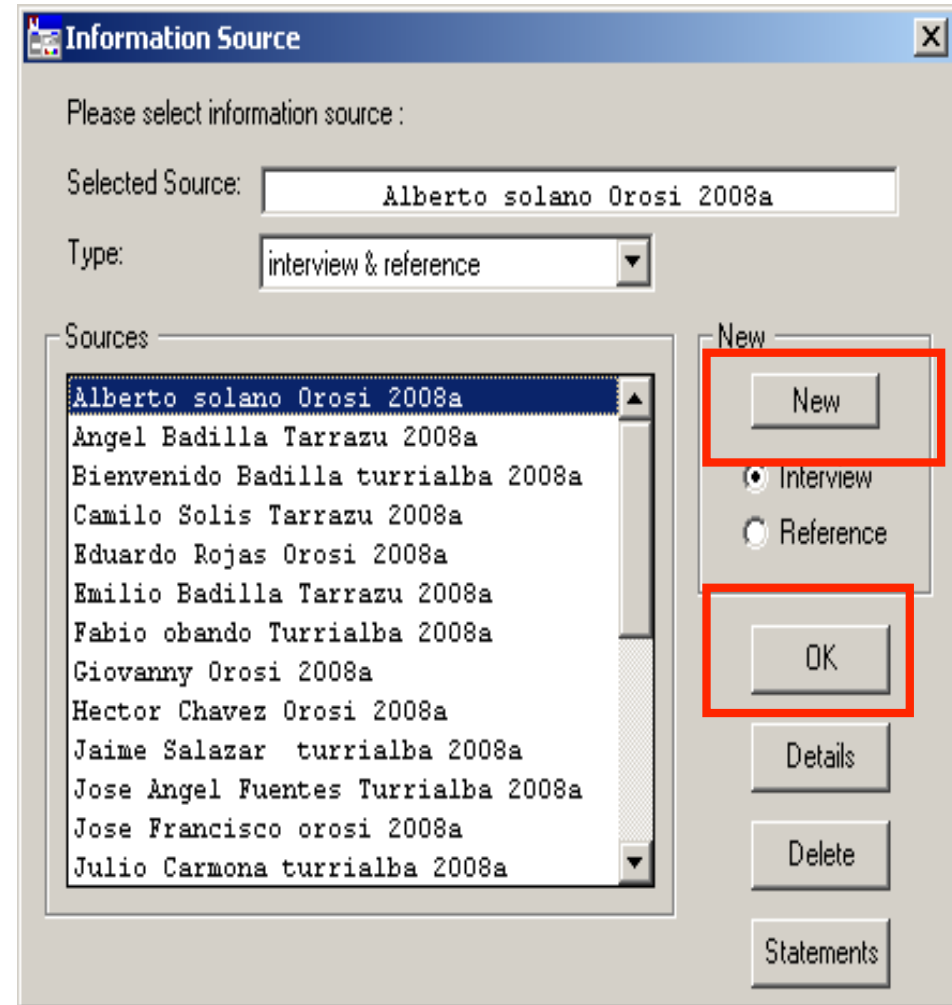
Information Source

Please select information source :

Selected Source: Alberto solano Orosi 2008a

Type: interview & reference

Sources

Alberto solano Orosi 2008a
Angel Badilla Tarrazu 2008a
Bienvenido Badilla turrialba 2008a
Camilo Solis Tarrazu 2008a
Eduardo Rojas Orosi 2008a
Emilio Badilla Tarrazu 2008a
Fabio obando Turrialba 2008a
Giovanny Orosi 2008a
Hector Chavez Orosi 2008a
Jaime Salazar turrialba 2008a
Jose Angel Fuentes Turrialba 2008a
Jose Francisco orosi 2008a
Julio Carmona turrialba 2008a

New

New

Interview

Reference

OK

Details

Delete

Statements